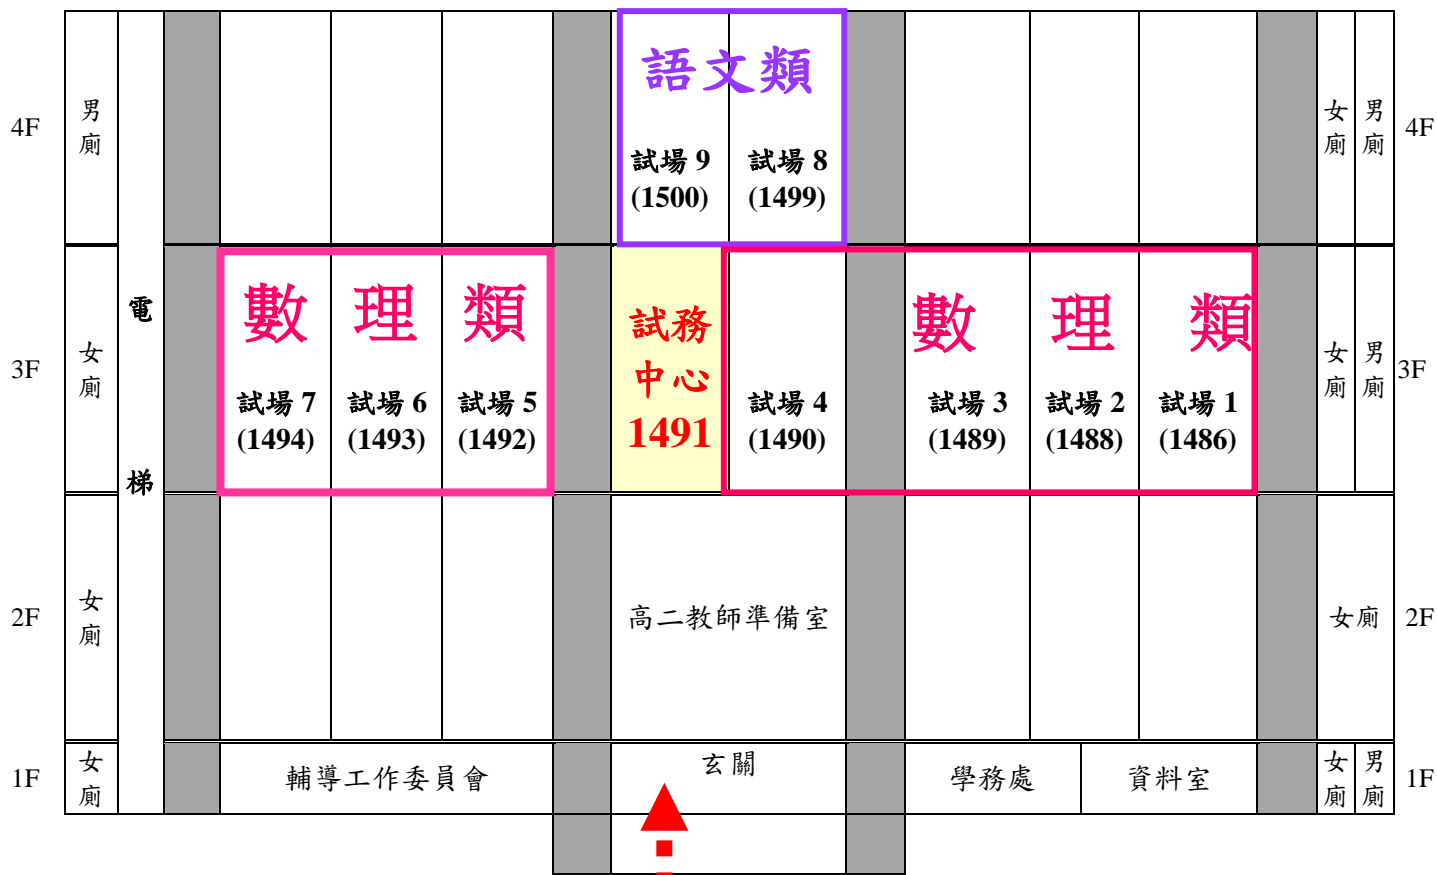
4F 男廁 語文類 試場 9 (1500) 試場 8 (1499) 女廁 男廁 4F

3F 女廁 電梯 數 理 類 試場 7 (1494) 試場 6 (1493) 試場 5 (1492) 試務中心 1491 試場 4 (1490) 數 理 類 試場 3 (1489) 試場 2 (1488) 試場 1 (1486) 女廁 男廁 3F

2F 女廁 高二教師準備室 女廁 2F

1F 女廁 輔導工作委員會 玄關 學務處 資料室 女廁 男廁 1F